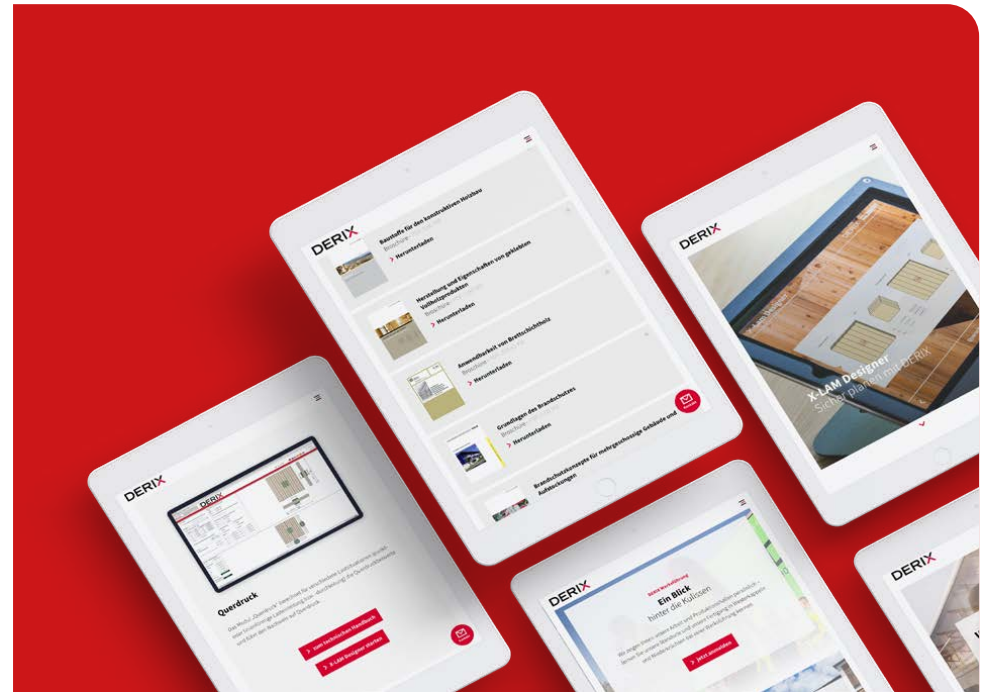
DERIX

Baustoffe für den konstruktiven Holzbau
Broschüre
Herunterladen

Herstellung und Eigenschaften von geklebten Vollholzprodukten
Broschüre
Herunterladen

Anwendbarkeit von Brettschichtholz
Broschüre
Herunterladen

Grundlagen des Brandschutzes
Broschüre
Herunterladen

Brandschutzkonzepte für mehrgeschossige Gebäude und Aufstockungen

DERIX

X-LAM Designer
Sicher planen mit DERIX

DERIX

DERIX

Querdruck

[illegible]

Zum technischen Handbuch

X-LAM Designer starten

DERIX

Ein Blick hinter die Kulissen

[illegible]

Jetzt anmelden

DERIX